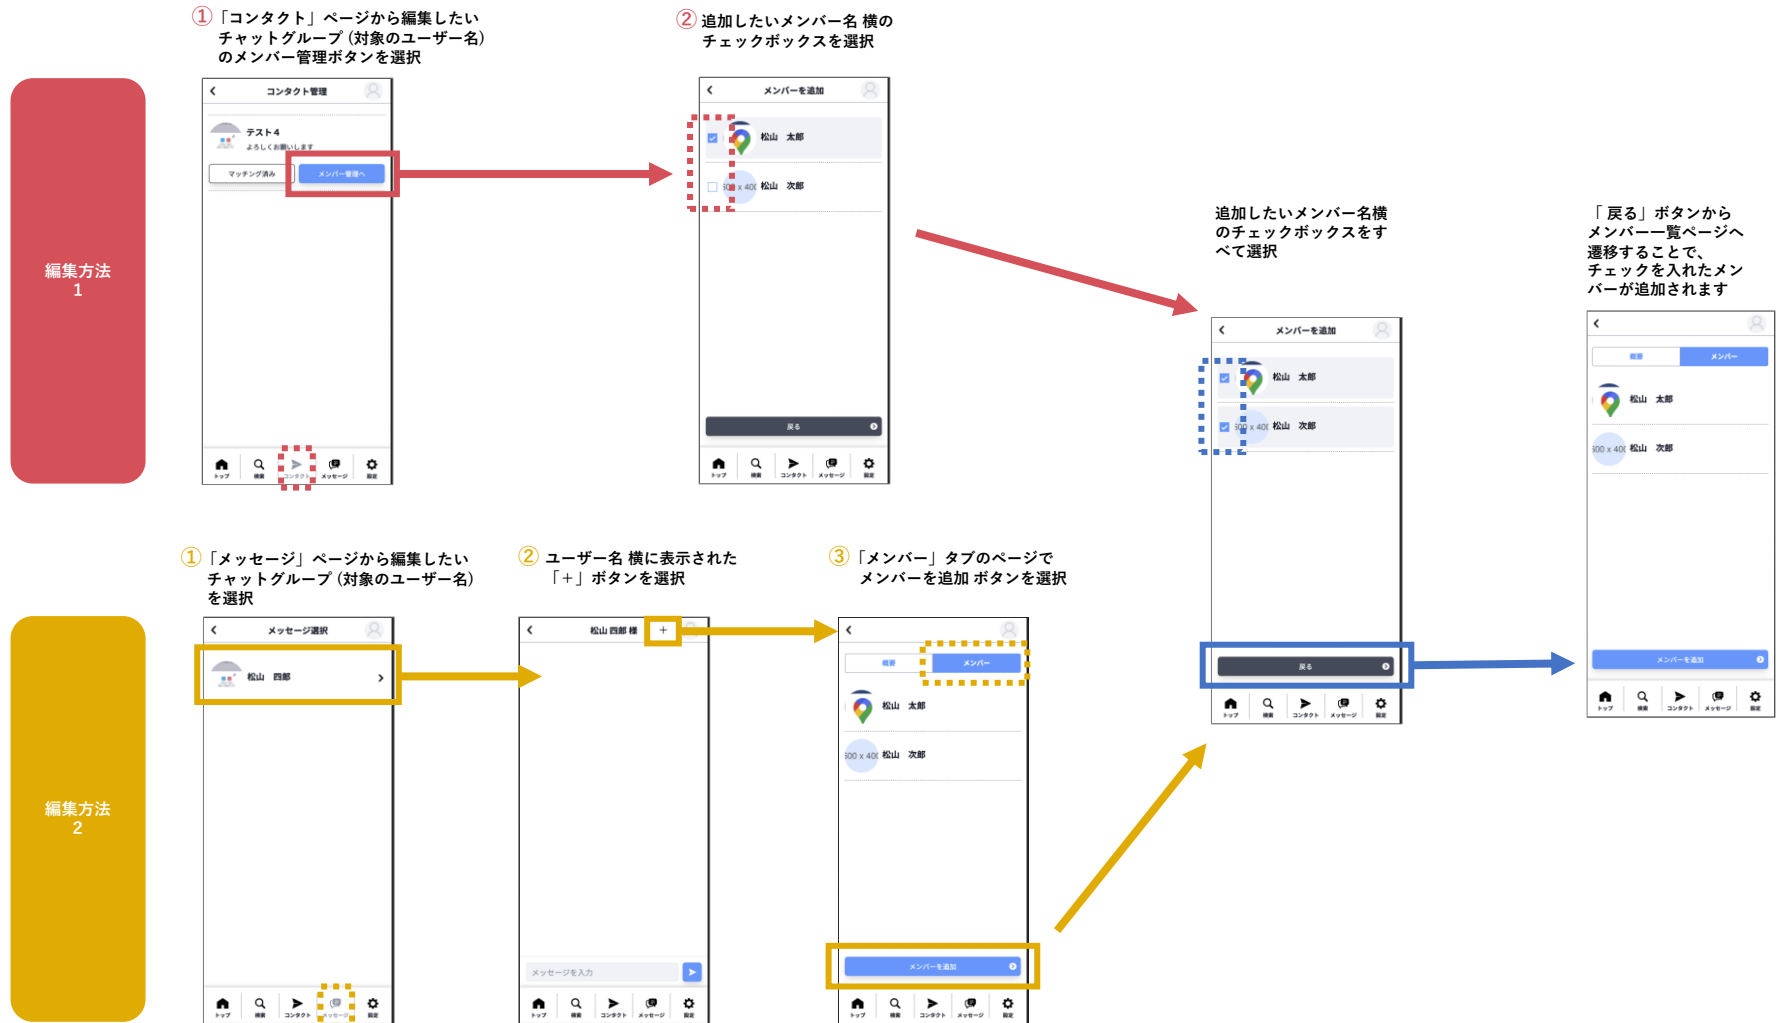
①「コンタクト」ページから編集したいチャットグループ（対象のユーザー名）のメンバー管理ボタンを選択

②追加したいメンバー名 横のチェックボックスを選択

編集方法 1

コンタクト管理
テスト4
よろしくお願いします
マッチング済み
メンバー管理へ
トップ 検索 コンタクト メッセージ 設定

メンバーを追加
松山 太郎
500 x 400 松山 次郎
戻る
トップ 検索 コンタクト メッセージ 設定

追加したいメンバー名横のチェックボックスをすべて選択

「戻る」ボタンからメンバー一覧ページへ遷移することで、チェックを入れたメンバーが追加されます

メンバーを追加
松山 太郎
500 x 400 松山 次郎
戻る
トップ 検索 コンタクト メッセージ 設定

概要 メンバー
松山 太郎
500 x 400 松山 次郎
メンバーを追加
トップ 検索 コンタクト メッセージ 設定

①「メッセージ」ページから編集したいチャットグループ（対象のユーザー名）を選択

②ユーザー名 横に表示された「＋」ボタンを選択

③「メンバー」タブのページでメンバーを追加 ボタンを選択

編集方法 2

メッセージ選択
松山 四郎
トップ 検索 コンタクト メッセージ 設定

松山 四郎 様 +
メッセージを入力
トップ 検索 コンタクト メッセージ 設定

概要 メンバー
松山 太郎
500 x 400 松山 次郎
メンバーを追加
トップ 検索 コンタクト メッセージ 設定